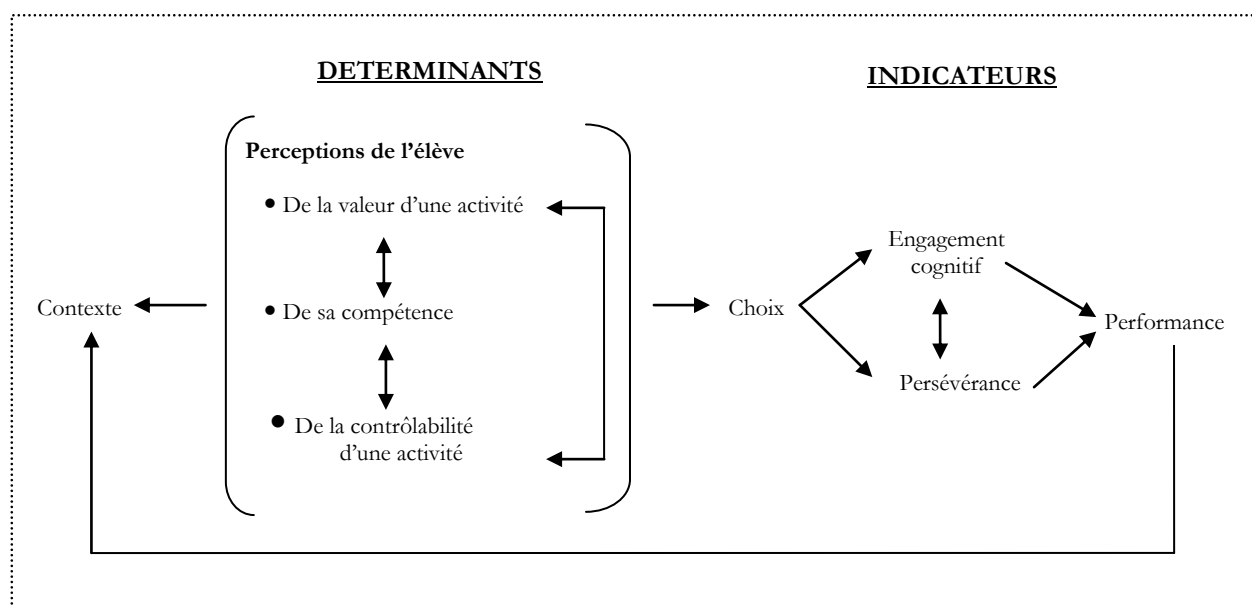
DETERMINANTS

INDICATEURS

Perceptions de l'élève

• De la valeur d'une activité

• De sa compétence

• De la contrôlabilité d'une activité

Contexte

Choix

Engagement cognitif

Persévérance

Performance